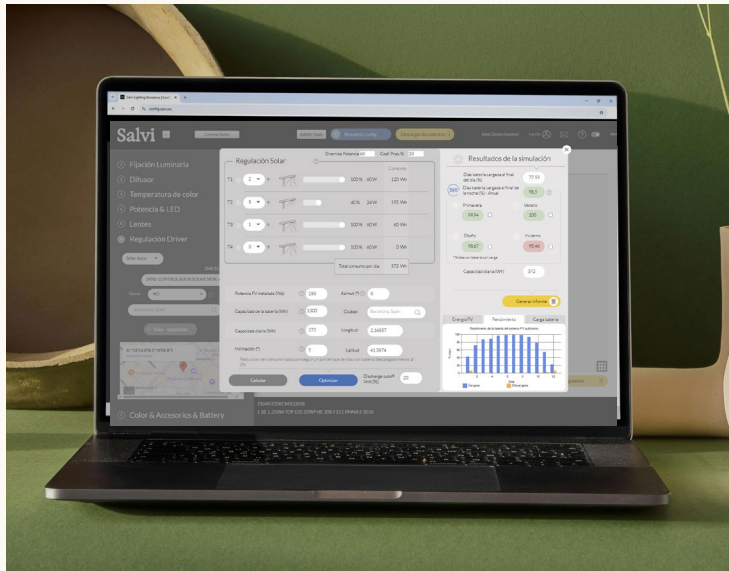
Salvi

Fijación Luminaria
Difusor
Temperatura de color
Potencia & LED
Lentes
Regulación Driver

Color & Accesories & Battery

Regulación Solar

Ganancia Potencia 0

Coef. Pérd. (%) 10

T1 2 h 100 % 60 W 120 Wh
T2 6 h 40 % 24 W 192 Wh
T3 1 h 100 % 60 W 60 Wh
T4 0 h 100 % 60 W 0 Wh

Total consumo por día 372 Wh

Potencia FV instalada (Wp) 280
Azimut (°) 0
Capacidad de la batería (Wh) 1300
Ciudad Barcelona, Spain
Capacidad diaria (Wh) 372
Longitud 2,16657
Inclinación (°) 5
Latitud 41,3874

Calcular
Optimizar
Discharge cutoff limit (%) 20

Resultados de la simulación

Días batería cargada al final del día (%) 77.53
Días batería cargada al final de la noche (%) - Anual 98.3
Primavera 99.34
Verano 100
Otoño 98.67
Invierno 95.44

Capacidad diaria (Wh) 372

Generar informe

Energía FV
Rendimiento
Carga batería

Rendimiento de la batería del sistema FV autónomo

Cargada
Descargada